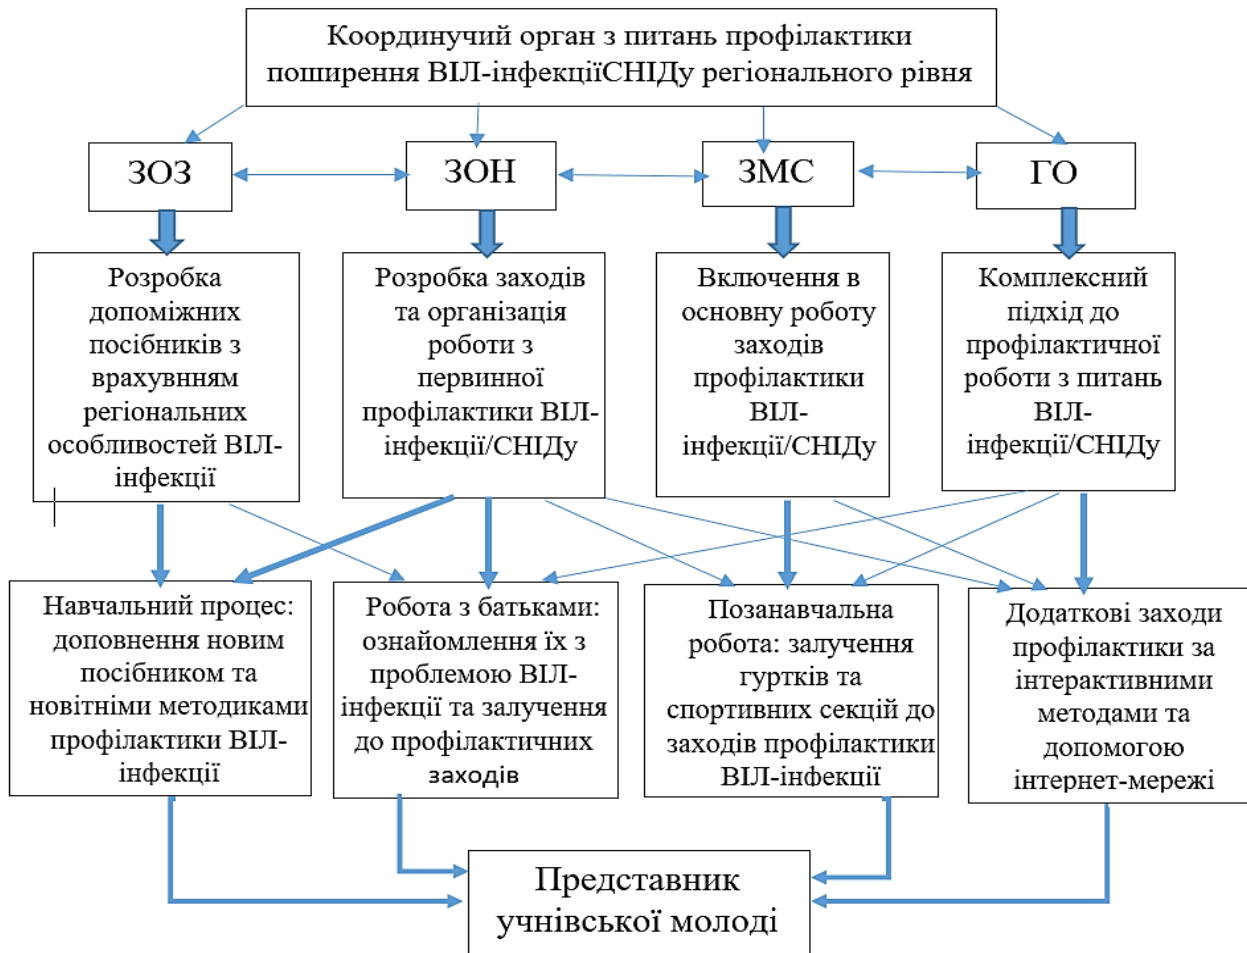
Координучий орган з питань профілактики поширення ВІЛ-інфекціїСНІДу регіонального рівня

ЗОЗ

ЗОН

ЗМС

ГО

Розробка допоміжних посібників з врахувнням регіональних особливостей ВІЛ-інфекції

Розробка заходів та організація роботи з первинної профілактики ВІЛ-інфекції/СНІДу

Включення в основну роботу заходів профілактики ВІЛ-інфекції/СНІДу

Комплексний підхід до профілактичної роботи з питань ВІЛ-інфекції/СНІДу

Навчальний процес: доповнення новим посібником та новітніми методиками профілактики ВІЛ-інфекції

Робота з батьками: ознайомлення їх з проблемою ВІЛ-інфекції та залучення до профілактичних заходів

Позанавчальна робота: залучення гуртків та спортивних секцій до заходів профілактики ВІЛ-інфекції

Додаткові заходи профілактики за інтерактивними методами та допомогою інтернет-мережі

Представник учнівської молоді